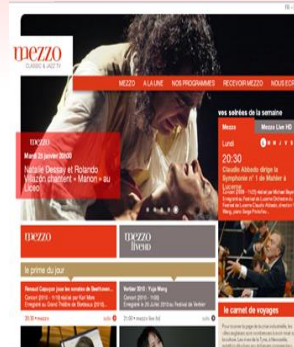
mezzo
CLASSIC & JAZZ TV

MEZZO A LA UNE NOS PROGRAMMES RECEVOIR MEZZO NOUS EC

mezzo
Mardi 22 juin 20h30
Natalie Dessay et Rolando Villazón chantent « Manon » au Liceu

vos soirées de la semaine
Mezzo Mezzo Live HD
Lundi
20:30
Claudio Abbado dirige la Symphonie n° 1 de Mahler à Lucerne
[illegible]

mezzo
mezzo live HD

le prime du jour
Renaud Capuçon joue les sonates de Beethoven
Concert 2010 - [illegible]
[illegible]
Verbier 2010 : Yuja Wang
Concert 2010 - Yuja Wang
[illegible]

le carnet de voyages
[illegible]